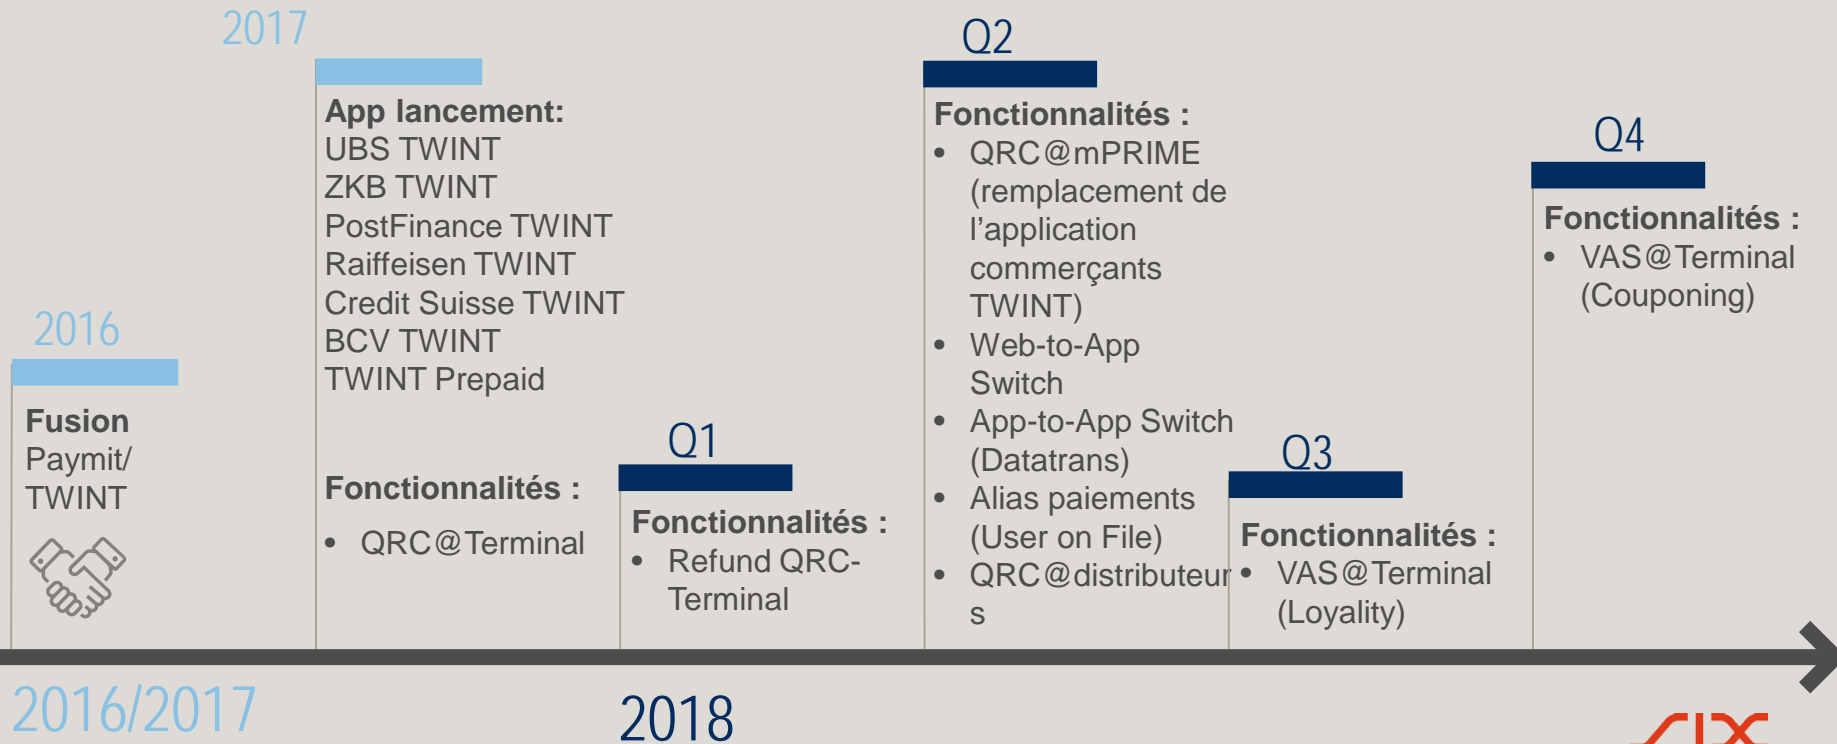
2016

Fusion
Paymit/
TWINT

2017

App lancement:
UBS TWINT
ZKB TWINT
PostFinance TWINT
Raiffeisen TWINT
Credit Suisse TWINT
BCV TWINT
TWINT Prepaid

Fonctionnalités :
• QRC@Terminal

Q1

Fonctionnalités :
• Refund QRC-Terminal

Q2

Fonctionnalités :
• QRC@mPRIME (remplacement de l'application commerçants TWINT)
• Web-to-App Switch
• App-to-App Switch (Datatrans)
• Alias paiements (User on File)
• QRC@distributeur s

Q3

Fonctionnalités :
• VAS@Terminal (Loyality)

Q4

Fonctionnalités :
• VAS@Terminal (Couponing)

2016/2017

2018

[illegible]